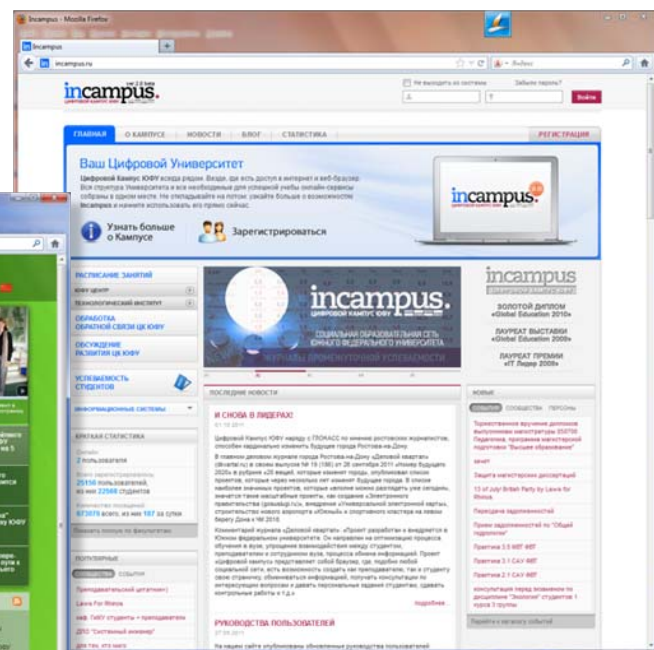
Incampus - Mozilla Firefox

Incampus

incampus.ru

incampus. ver 2.0 beta

ЦИФРОВОЙ КАМПУС ЮФУ

Не выходить из системы

Забыли пароль?

Войти

ГЛАВНАЯ | О КАМПУСЕ | НОВОСТИ | БЛОГ | СТАТИСТИКА | РЕГИСТРАЦИЯ

Ваш Цифровой Университет

Цифровой Кампус ЮФУ всегда рядом. Везде, где есть доступ в интернет и веб-браузер. Вся структура Университета и все необходимые для успешной учебы онлайн-сервисы собраны в одном месте. Не откладывайте на потом: узнайте больше о возможностях incampus и начните использовать его прямо сейчас.

incampus.

Узнать больше о Кампусе

Зарегистрироваться

РАСПИСАНИЕ ЗАНЯТИЙ

ЮФУ ЦЕНТР

ТЕХНОЛОГИЧЕСКИЙ ИНСТИТУТ

ОБРАБОТКА ОБРАТНОЙ СВЯЗИ ЦК ЮФУ

ОБСУЖДЕНИЕ РАЗВИТИЯ ЦК ЮФУ

УСПЕВАЕМОСТЬ СТУДЕНТОВ

ИНФОРМАЦИОННЫЕ СИСТЕМЫ

incampus.

ЦИФРОВОЙ КАМПУС ЮФУ

СОЦИАЛЬНАЯ ОБРАЗОВАТЕЛЬНАЯ СЕТЬ ЮЖНОГО ФЕДЕРАЛЬНОГО УНИВЕРСИТЕТА

ЖУРНАЛЫ ПРОМЕЖУТОЧНОЙ УСПЕВАЕМОСТИ

incampus

ЗОЛОТОЙ ДИПЛОМ «Global Education 2010»

ЛАУРЕАТ ВЫСТАВКИ «Global Education 2009»

ЛАУРЕАТ ПРЕМИИ «IT Лидер 2009»

КРАТКАЯ СТАТИСТИКА

2 пользователя

25950 пользователей, из них 22569 студентов

673073 всего, из них 107 за сутки

Показать полную по факультетам

ПОПУЛЯРНЫЕ

СООБЩЕСТВА | СОБЫТИЯ

Преподавательский штатник

Laura For Illness

ДПО "Системный инженер"

ПОСЛЕДНИЕ НОВОСТИ

И СНОВА В ЛИДЕРАХ!

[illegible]

подробнее

РУКОВОДСТВА ПОЛЬЗОВАТЕЛЕЙ

НОВЫЕ

СОБЫТИЯ | СООБЩЕСТВА | ПЕРСОНЫ

Торжественное вручение дипломов выпускникам магистратуры

Защита магистерских диссертаций

Передача задолженностей

Практика 3.5 МВТ ФВТ

Практика 2.1 САУ ФВТ

Практика 2.1 САУ ФВТ

Перейти к каталогу событий